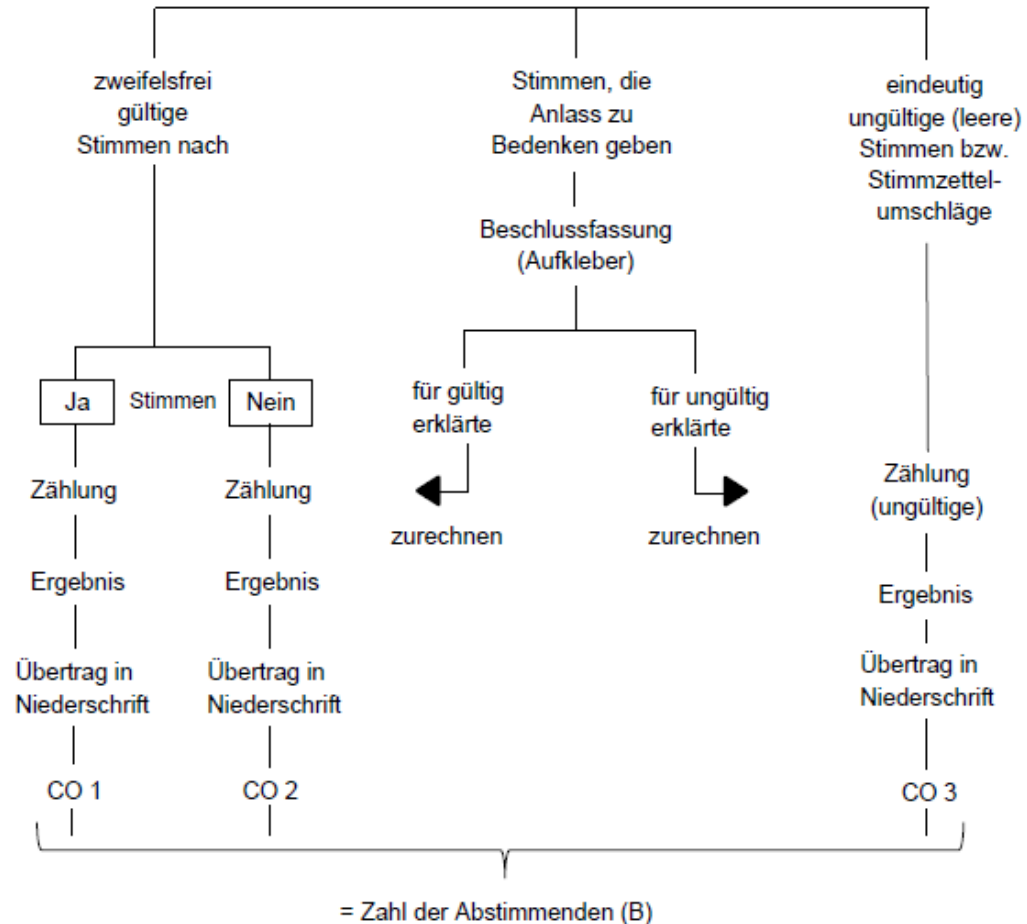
zweifelsfrei gültige Stimmen nach

Stimmen, die Anlass zu Bedenken geben

eindeutig ungültige (leere) Stimmen bzw. Stimmzettelumschläge

Beschlussfassung (Aufkleber)

Ja

Stimmen

Nein

für gültig erklärte

für ungültig erklärte

Zählung

Zählung

zurechnen

zurechnen

Zählung (ungültige)

Ergebnis

Ergebnis

Ergebnis

Übertrag in Niederschrift

Übertrag in Niederschrift

Übertrag in Niederschrift

CO 1

CO 2

CO 3

= Zahl der Abstimmenden (B)